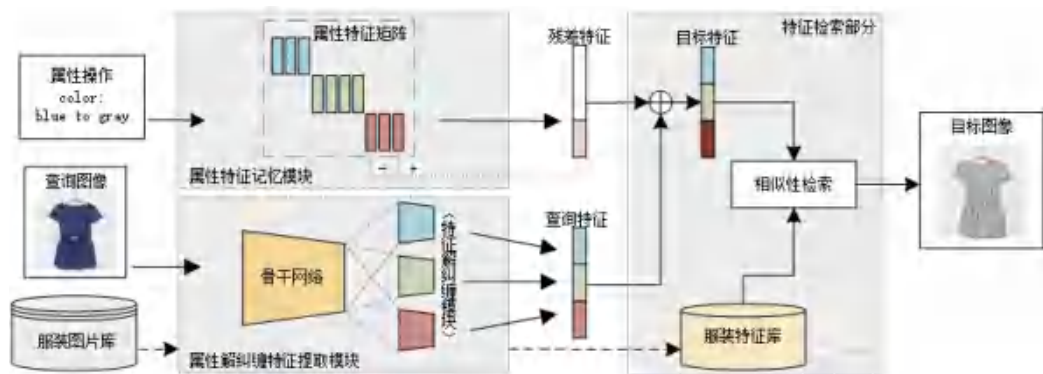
属性操作
color:
blue to gray

属性特征矩阵

- +

属性特征记忆模块

残差特征

目标特征

特征检索部分

目标图像

相似性检索

查询图像

骨干网络

(特征解纠缠模块)

查询特征

服装图片库

属性解纠缠特征提取模块

服装特征库